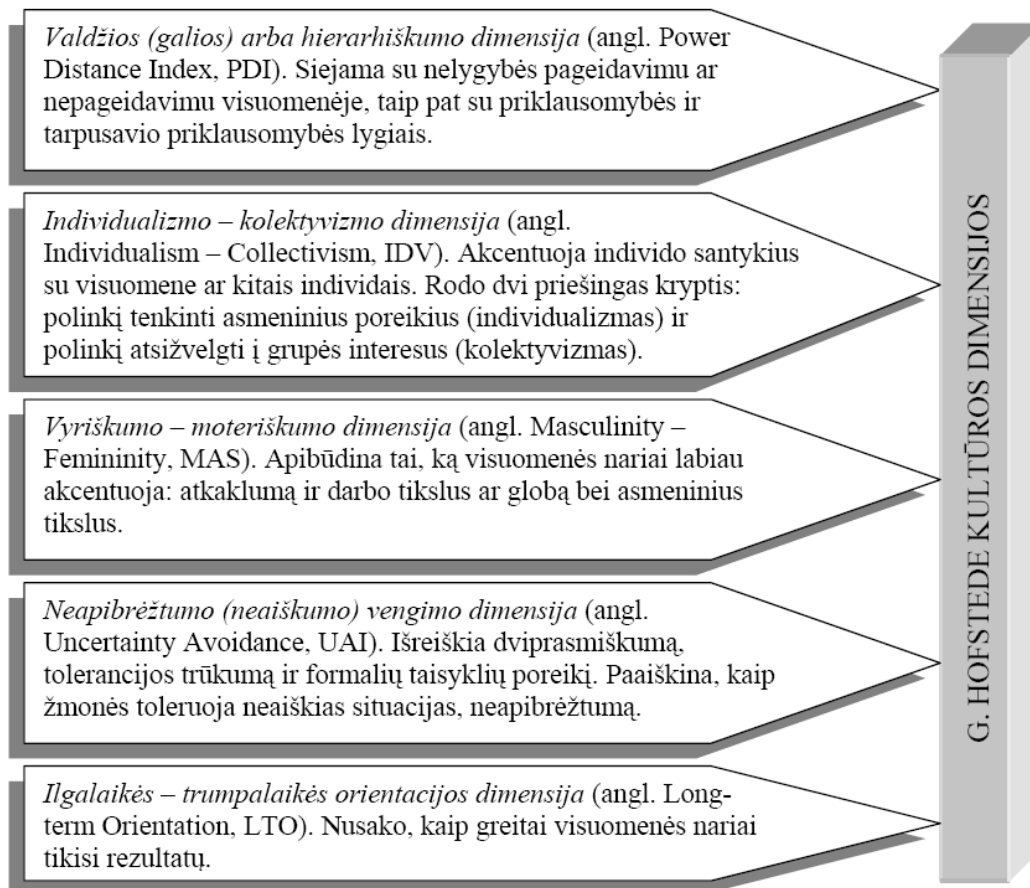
*Valdžios (galios) arba hierarhiškumo dimensija* (angl. Power Distance Index, PDI). Siejama su nelygybės pageidavimu ar nepageidavimu visuomenėje, taip pat su priklausomybės ir tarpusavio priklausomybės lygiais.

*Individualizmo – kolektyvizmo dimensija* (angl. Individualism – Collectivism, IDV). Akcentuoja individo santykius su visuomene ar kitais individais. Rodo dvi priešingas kryptis: polinkį tenkinti asmeninius poreikius (individualizmas) ir polinkį atsižvelgti į grupės interesus (kolektyvizmas).

*Vyriškumo – moteriškumo dimensija* (angl. Masculinity – Femininity, MAS). Apibūdina tai, ką visuomenės nariai labiau akcentuoja: atkaklumą ir darbo tikslus ar globą bei asmeninius tikslus.

*Neapibrėžtumo (neaiškumo) vengimo dimensija* (angl. Uncertainty Avoidance, UAI). Išreiškia dviprasmiškumą, tolerancijos trūkumą ir formalių taisyklių poreikį. Paaiškina, kaip žmonės toleruoja neaiškias situacijas, neapibrėžtumą.

*Ilgalaikės – trumpalaikės orientacijos dimensija* (angl. Long-term Orientation, LTO). Nusako, kaip greitai visuomenės nariai tikisi rezultatų.

G. HOFSTEDE KULTŪROS DIMENSIJOS